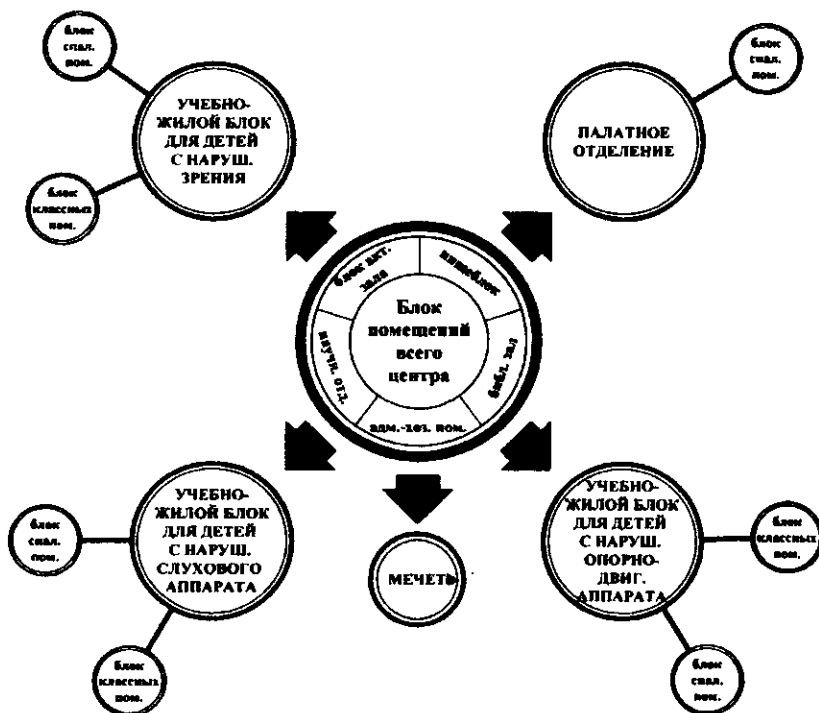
Блок спал. пом.

УЧЕБНО-ЖИЛОЙ БЛОК ДЛЯ ДЕТЕЙ С НАРУШ. ЗРЕНИЯ

Блок классных пом.

Блок спал. пом.

ПАЛАТНОЕ ОТДЕЛЕНИЕ

Блок акт. зала

пищеблок

библ. зал

адм.-хоз. пом.

науч. отд.

Блок помещений всего центра

Блок спал. пом.

УЧЕБНО-ЖИЛОЙ БЛОК ДЛЯ ДЕТЕЙ С НАРУШ. СЛУХОВОГО АППАРАТА

Блок классных пом.

МЕЧЕТЬ

УЧЕБНО-ЖИЛОЙ БЛОК ДЛЯ ДЕТЕЙ С НАРУШ. ОПОРНО-ДВИГ. АППАРАТА

Блок классных пом.

Блок спал. пом.